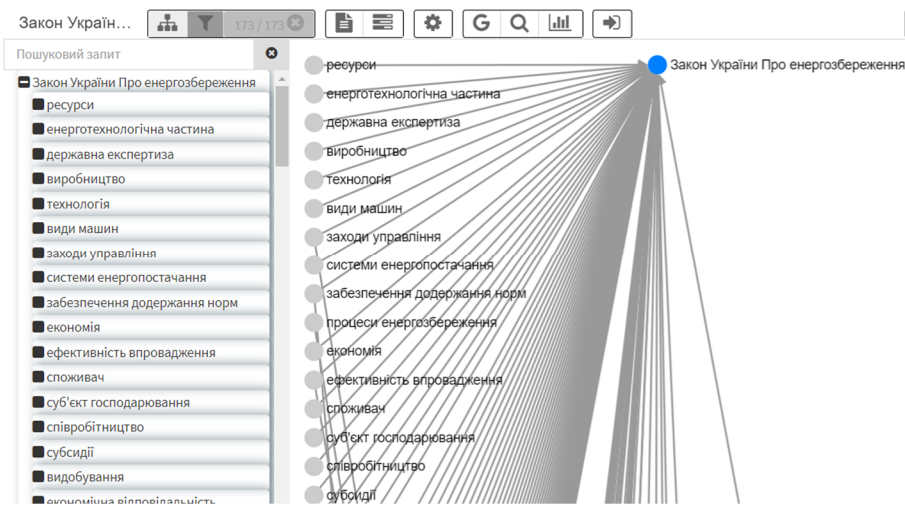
Закон Україн...

173 / 173

G

Пошуковий запит

Закон України Про енергозбереження
ресурси
енерготехнологічна частина
державна експертиза
виробництво
технологія
види машин
заходи управління
системи енергопостачання
забезпечення додержання норм
економія
ефективність впровадження
споживач
суб'єкт господарювання
співробітництво
субсидії
видобування
економічна відповідальність

ресурси
енерготехнологічна частина
державна експертиза
виробництво
технологія
види машин
заходи управління
системи енергопостачання
забезпечення додержання норм
процеси енергозбереження
економія
ефективність впровадження
споживач
суб'єкт господарювання
співробітництво
субсидії

Закон України Про енергозбереження